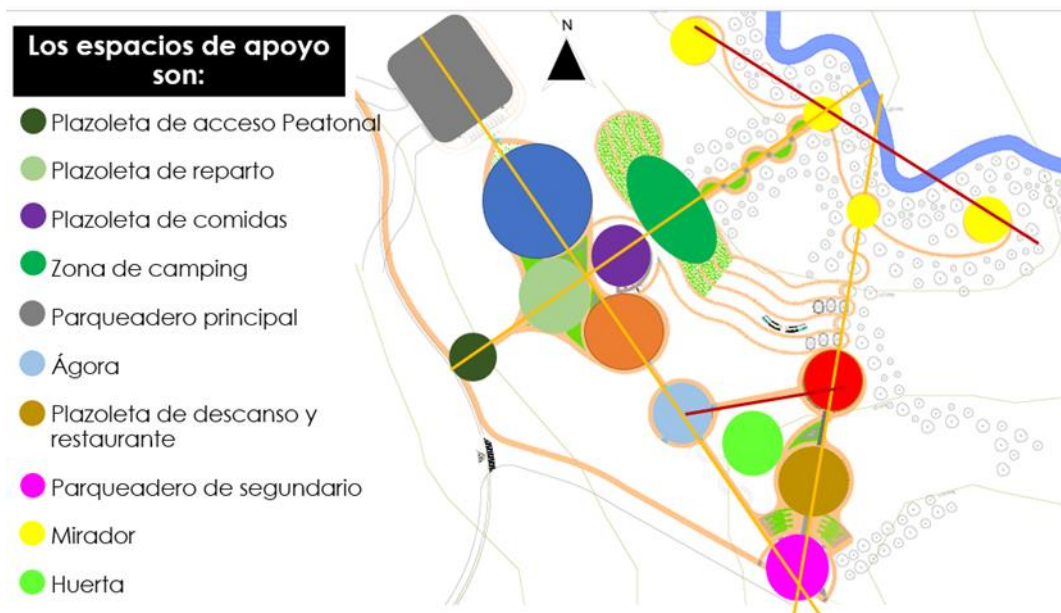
Los espacios de apoyo son:

Plazoleta de acceso Peatonal

Plazoleta de reparto

Plazoleta de comidas

Zona de camping

Parqueadero principal

Ágora

Plazoleta de descanso y restaurante

Parqueadero de segundario

Mirador

Huerta

N